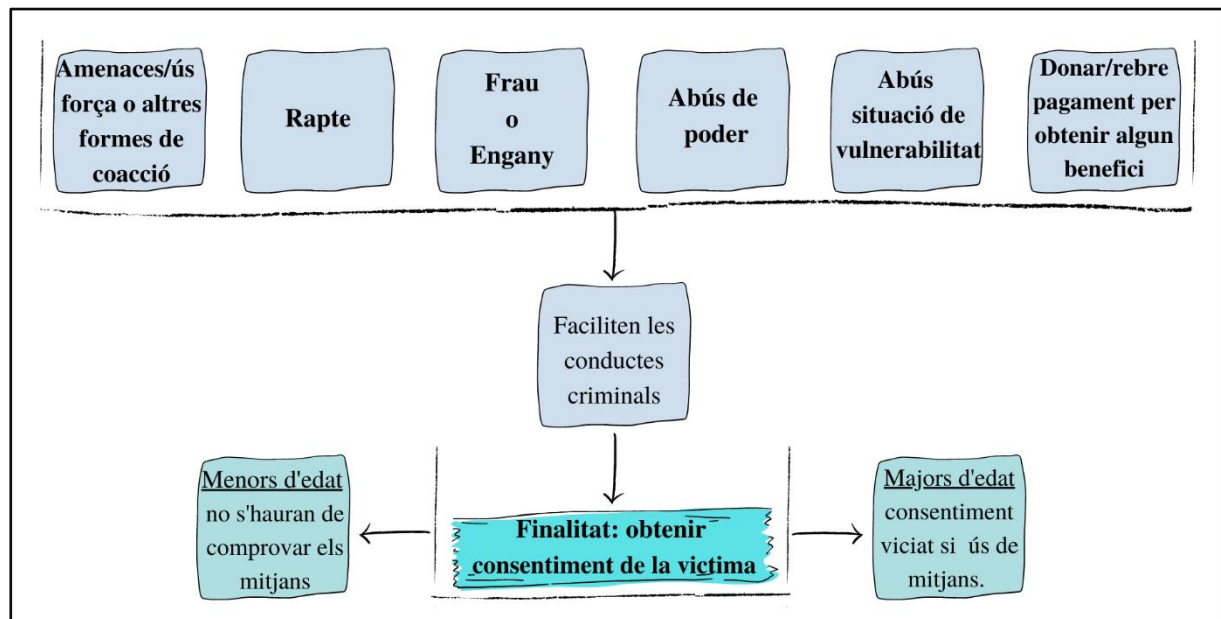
Amenaces/ús força o altres formes de coacció

Rapte

Frau o Engany

Abús de poder

Abús situació de vulnerabilitat

Donar/rebre pagament per obtenir algun benefici

Faciliten les conductes criminals

Menors d'edat no s'hauran de comprovar els mitjans

Finalitat: obtenir consentiment de la victima

Majors d'edat consentiment viciat si ús de mitjans.